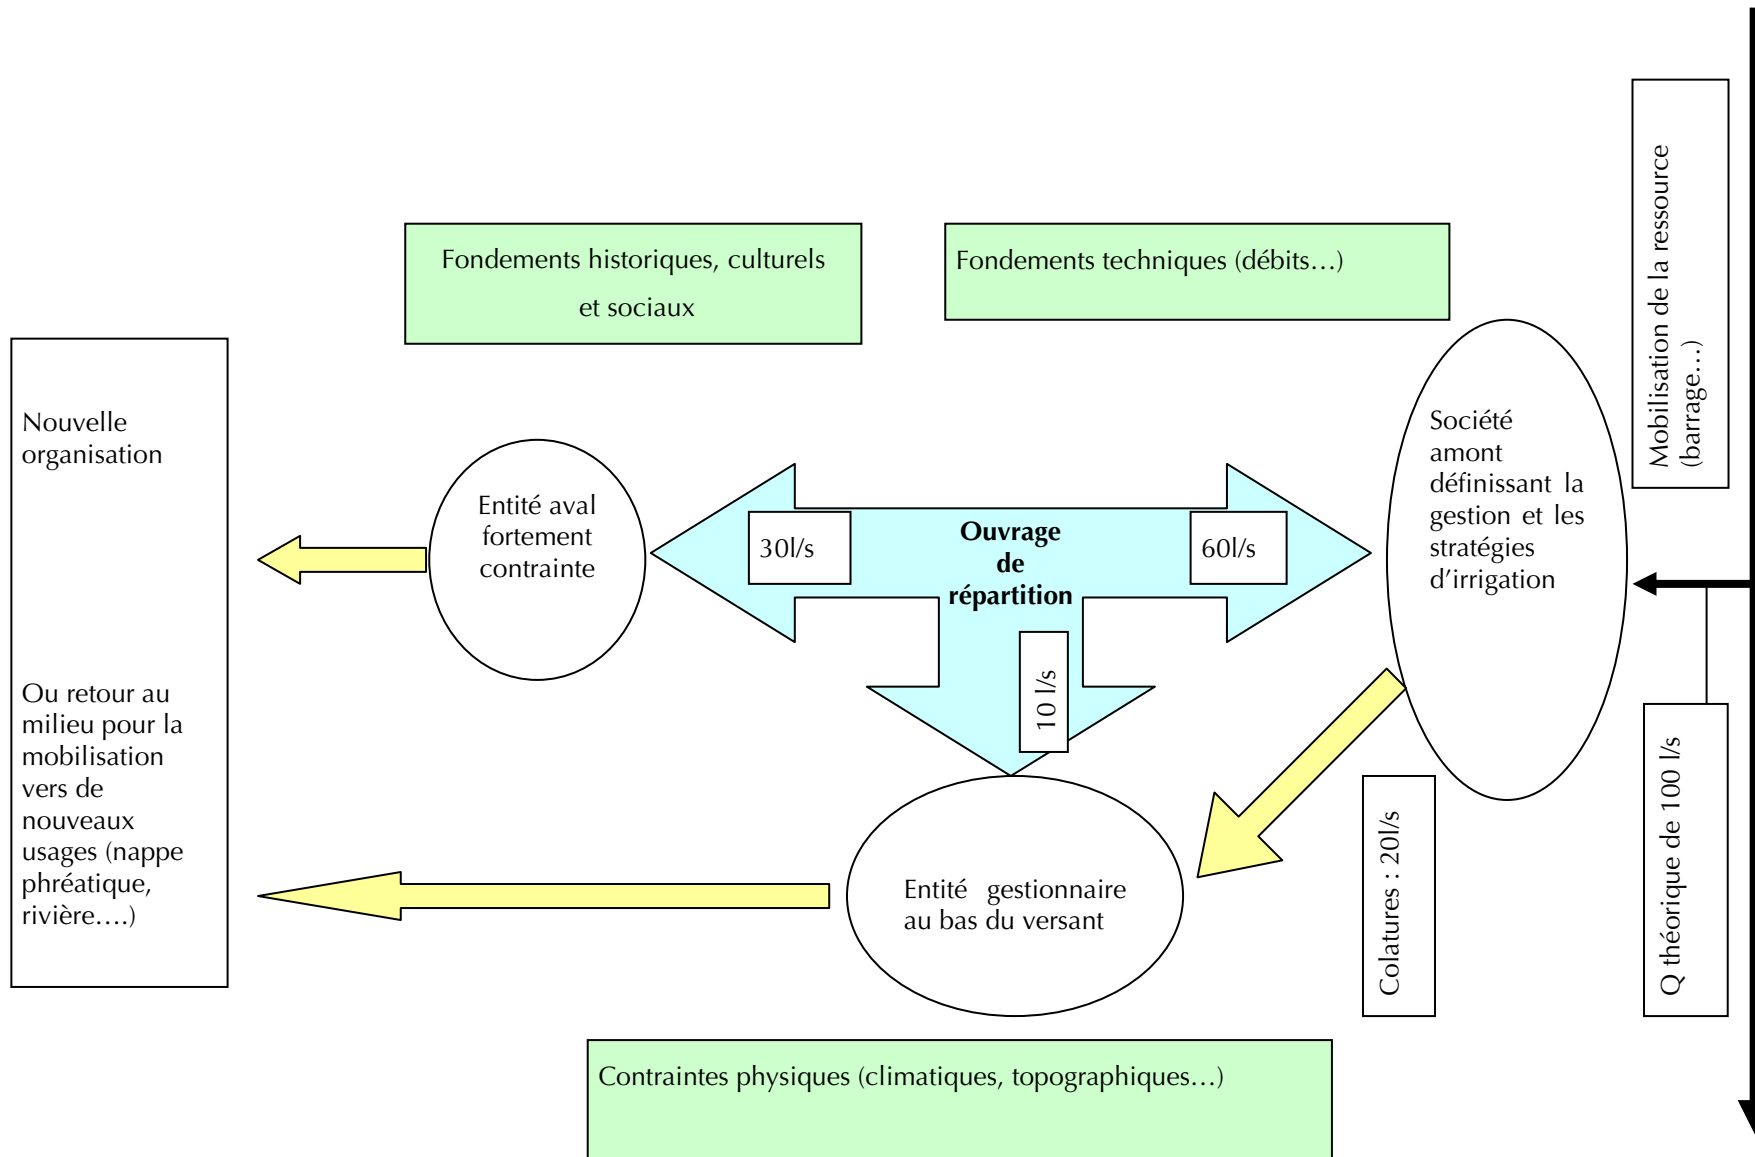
Fondements historiques, culturels et sociaux

Fondements techniques (débits…)

Mobilisation de la ressource (barrage…)

Nouvelle organisation

Ou retour au milieu pour la mobilisation vers de nouveaux usages (nappe phréatique, rivière….)

Entité aval fortement contrainte

30l/s

Ouvrage de répartition

60l/s

10 l/s

Société amont définissant la gestion et les stratégies d'irrigation

Entité gestionnaire au bas du versant

Colatures : 20l/s

Q théorique de 100 l/s

Contraintes physiques (climatiques, topographiques…)